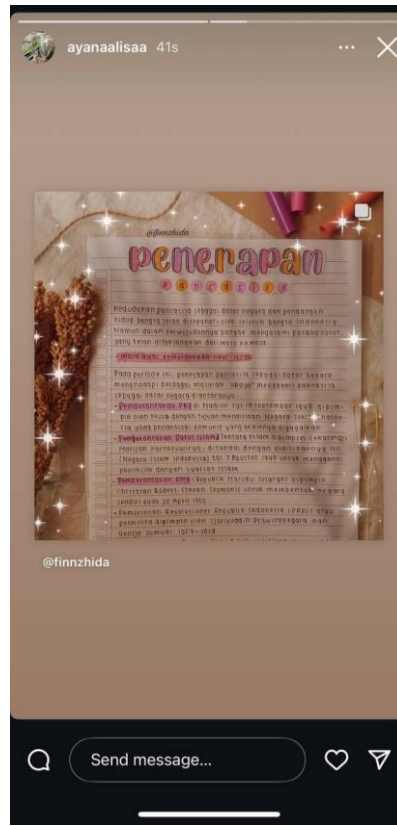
ayanaalisaa 41s

@finnzhida

penerapan
pancasila

Kedudukan pancasila sebagai dasar negara dan pandangan hidup bangsa telah dirumuskan oleh seluruh bangsa Indonesia. Namun dalam perjalanannya banyak mengalami gangguan yang telah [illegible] dari masa ke masa.

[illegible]

Pada periode ini, penerapan pancasila sebagai dasar negara menghadapi berbagai masalah. Upaya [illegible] pancasila sebagai dasar negara di antaranya:

- Pemberontakan PKI di Madiun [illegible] 1948 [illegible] oleh Musso dengan tujuan mendirikan Negara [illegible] yang berdasarkan komunis yang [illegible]

- Pemberontakan DI/TII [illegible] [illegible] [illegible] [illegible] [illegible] 1949 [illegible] pancasila dengan syariat Islam

- Pemberontakan RMS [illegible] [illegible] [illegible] Christian Robert Steven Soumokil untuk memisahkan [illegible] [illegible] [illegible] 1950

- Pemerintah Revolusioner Republik Indonesia (PRRI) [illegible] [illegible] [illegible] 1958

@finnzhida

Send message...